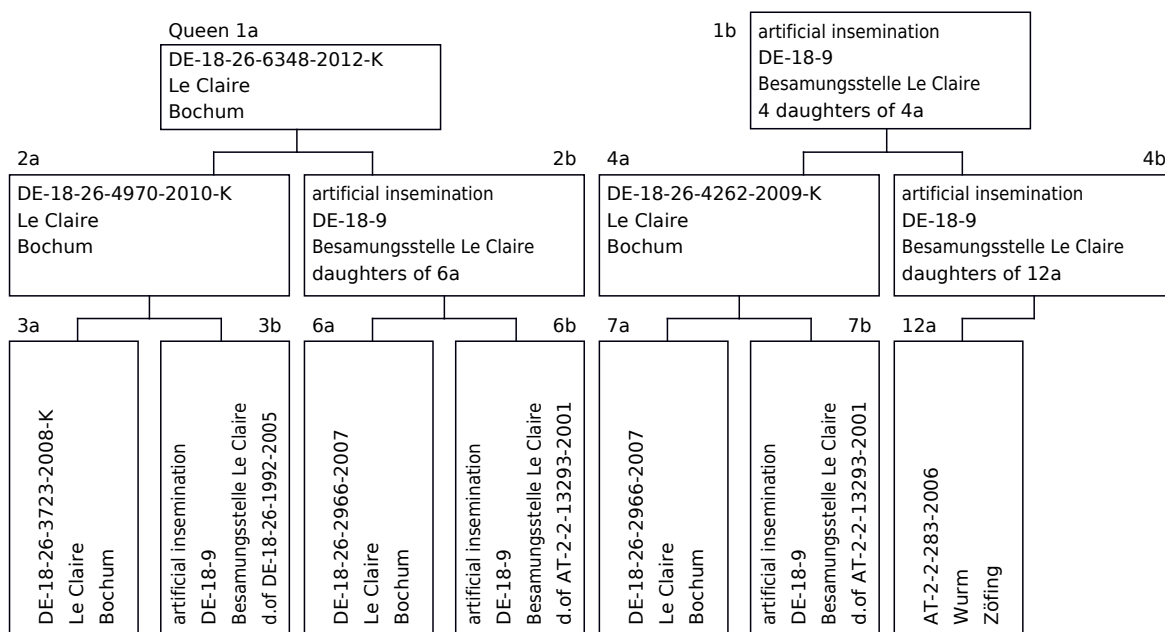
Queen 1a
DE-18-26-6348-2012-K
Le Claire
Bochum

1b
artificial insemination
DE-18-9
Besamungsstelle Le Claire
4 daughters of 4a

2a
DE-18-26-4970-2010-K
Le Claire
Bochum

2b
artificial insemination
DE-18-9
Besamungsstelle Le Claire
daughters of 6a

4a
DE-18-26-4262-2009-K
Le Claire
Bochum

4b
artificial insemination
DE-18-9
Besamungsstelle Le Claire
daughters of 12a

3a
DE-18-26-3723-2008-K
Le Claire
Bochum

3b
artificial insemination
DE-18-9
Besamungsstelle Le Claire
d.of DE-18-26-1992-2005

6a
DE-18-26-2966-2007
Le Claire
Bochum

6b
artificial insemination
DE-18-9
Besamungsstelle Le Claire
d.of AT-2-2-13293-2001

7a
DE-18-26-2966-2007
Le Claire
Bochum

7b
artificial insemination
DE-18-9
Besamungsstelle Le Claire
d.of AT-2-2-13293-2001

12a
AT-2-2-283-2006
Wurm
Zöfing